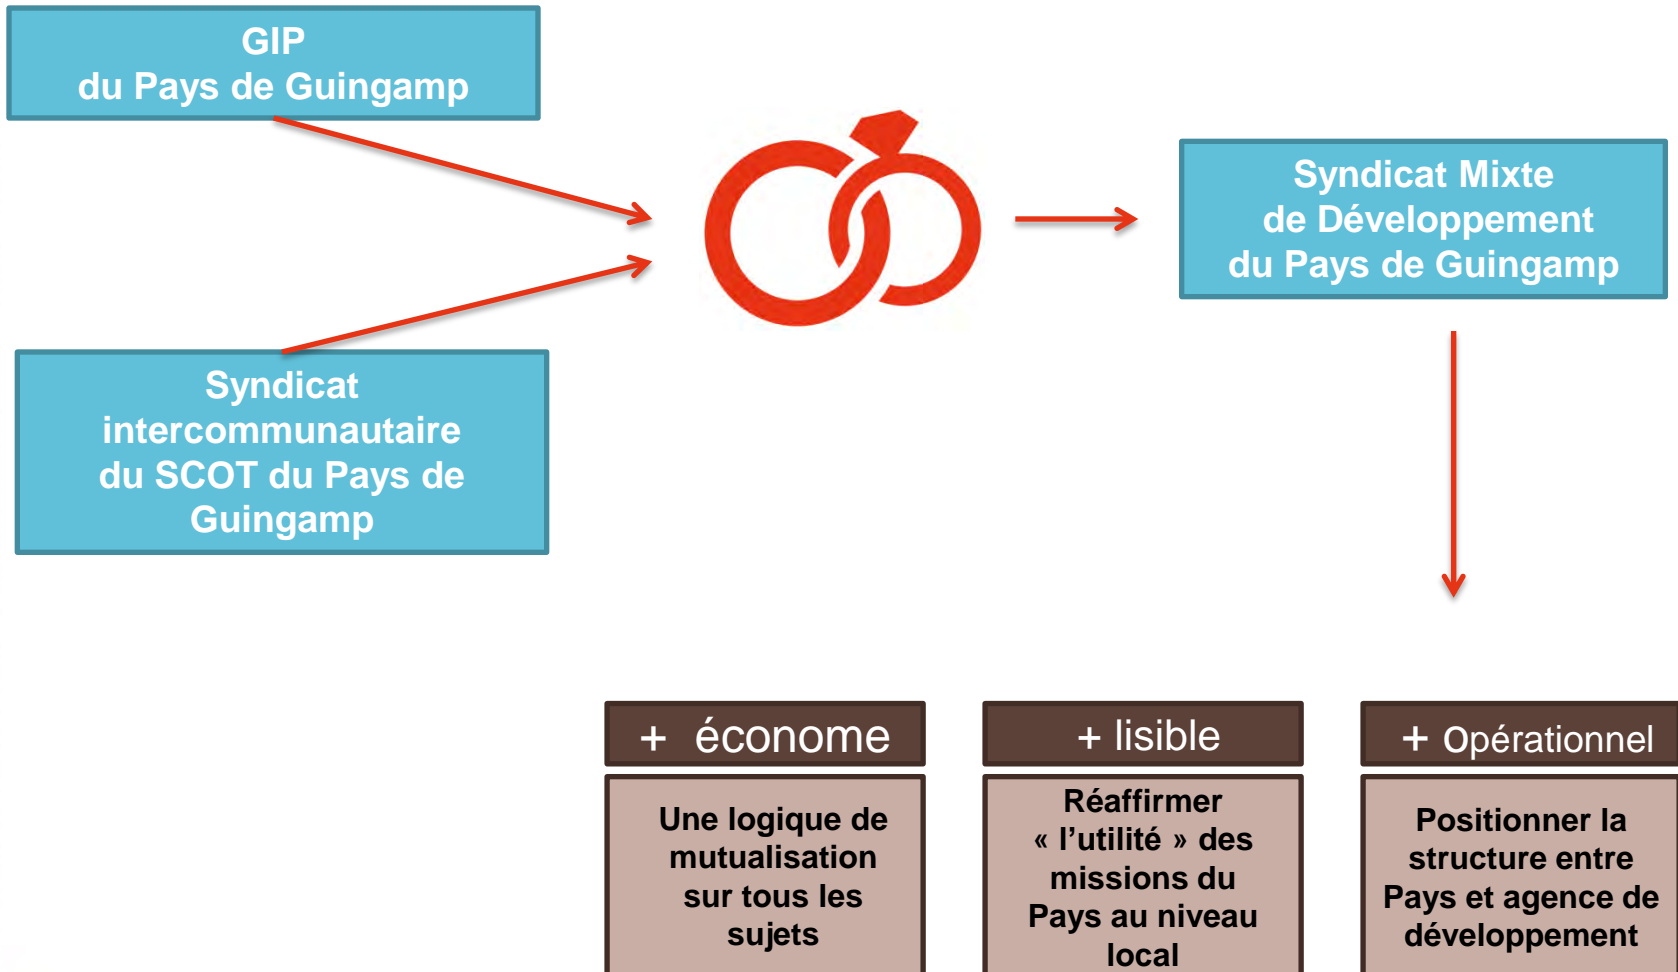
GIP
du Pays de Guingamp

Syndicat intercommunautaire du SCOT du Pays de Guingamp

Syndicat Mixte
de Développement
du Pays de Guingamp

+ économe

Une logique de mutualisation sur tous les sujets

+ lisible

Réaffirmer « l'utilité » des missions du Pays au niveau local

+ Opérationnel

Positionner la structure entre Pays et agence de développement